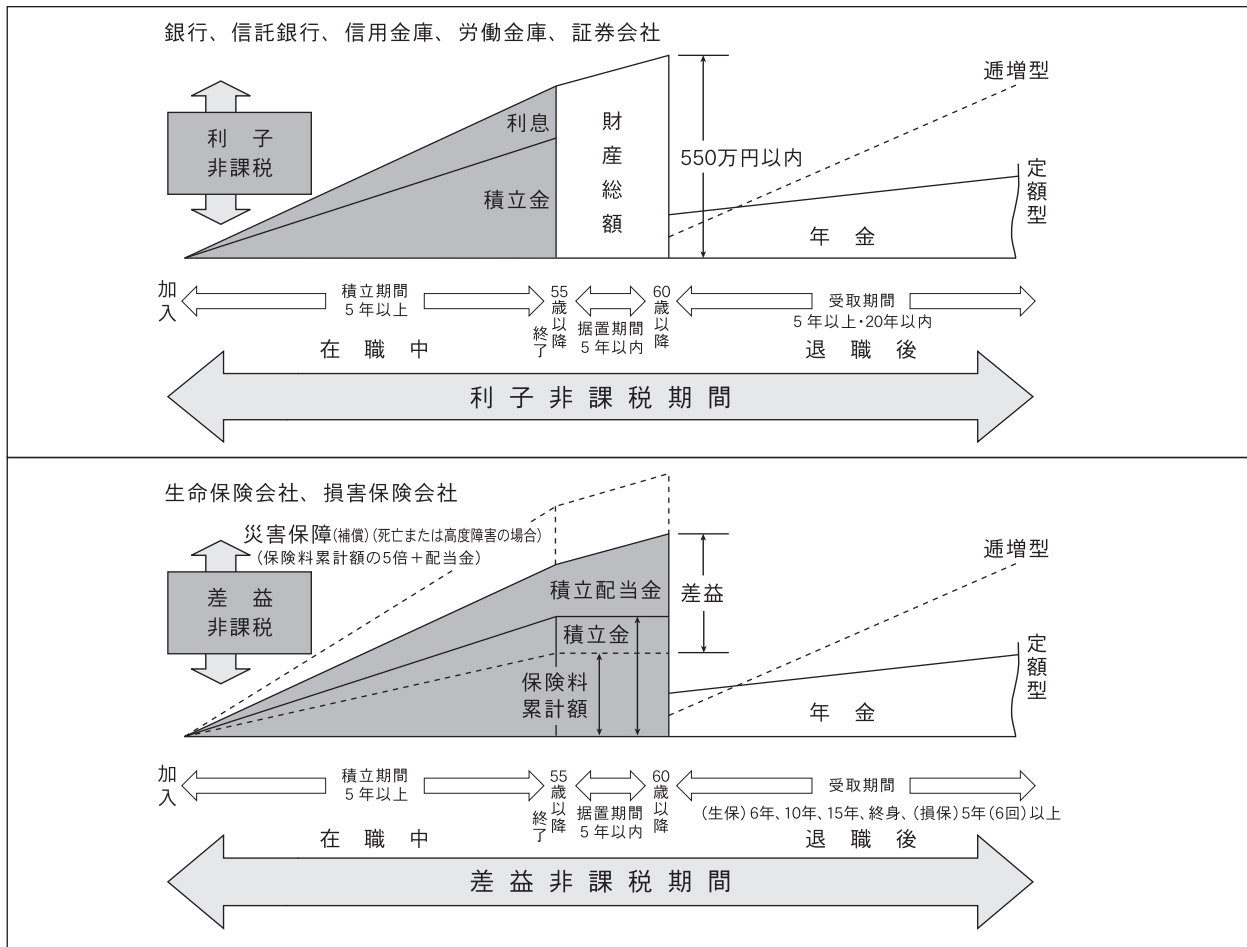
銀行、信託銀行、信用金庫、労働金庫、証券会社

利子
非課税

利息

積立金

財産総額

550万円以内

逓増型

定額型

年金

加入

積立期間
5年以上

55歳以降
終了

据置期間
5年以内

60歳以降

受取期間
5年以上・20年以内

在職中

退職後

利子非課税期間

生命保険会社、損害保険会社

災害保障(補償)(死亡または高度障害の場合)
(保険料累計額の5倍＋配当金)

差益
非課税

積立配当金

積立金

保険料
累計額

差益

逓増型

定額型

年金

加入

積立期間
5年以上

55歳以降
終了

据置期間
5年以内

60歳以降

受取期間

(生保) 6年、10年、15年、終身、(損保) 5年(6回)以上

在職中

退職後

差益非課税期間